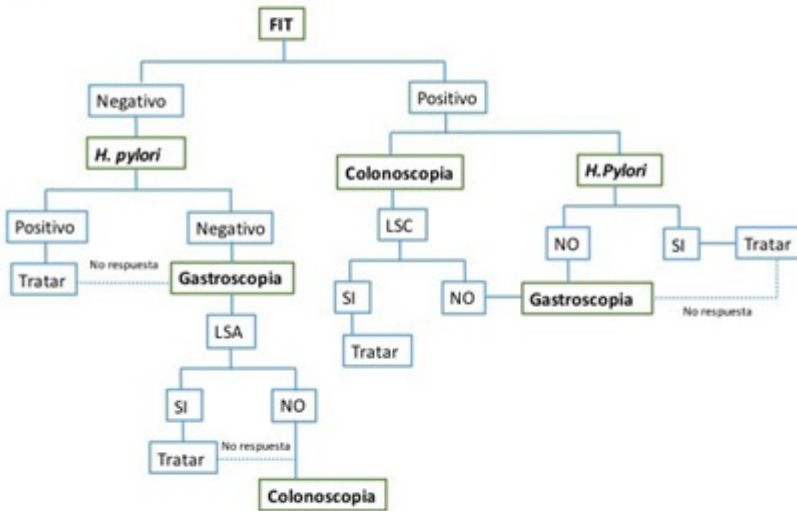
FIT

Negativo

Positivo

H. pylori

Colonoscopia

H.Pylori

Positivo

Negativo

LSC

NO

SI

Tratar

No respuesta

Gastroscopia

SI

NO

Gastroscopia

Tratar

No respuesta

LSA

Tratar

SI

NO

No respuesta

Tratar

Colonoscopia